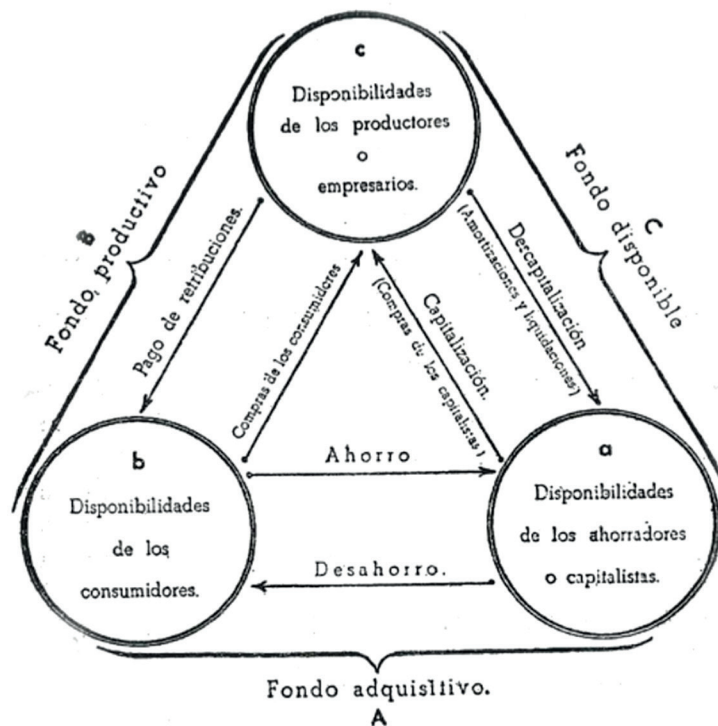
c
Disponibilidades de los productores o empresarios.

B
Fondo productivo

C
Fondo disponible

Pago de retribuciones.

Compras de los consumidores

Capitalización.
(Compras de los capitalistas)

Decapitalización
(Amortizaciones y liquidaciones)

b
Disponibilidades de los consumidores.

Ahorro

Desahorro.

a
Disponibilidades de los ahorradores o capitalistas.

Fondo adquisitivo.
A